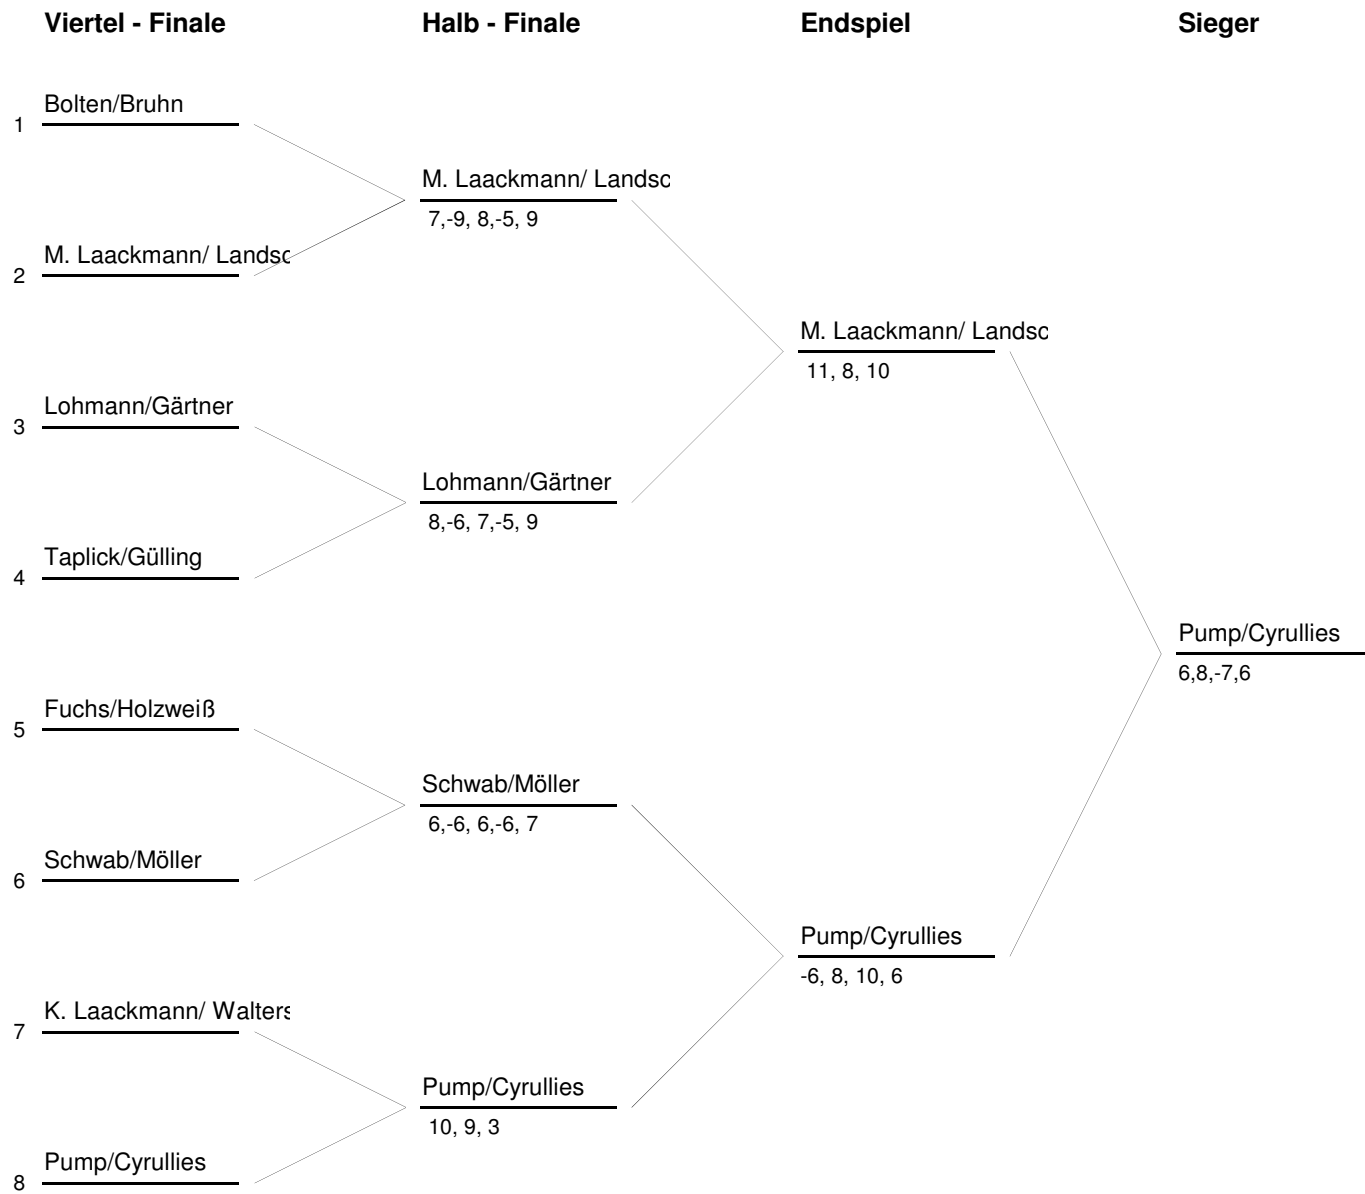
Viertel - Finale

1 Bolten/Bruhn

2 M. Laackmann/ Landsc

3 Lohmann/Gärtner

4 Taplick/Gülling

5 Fuchs/Holzweiß

6 Schwab/Möller

7 K. Laackmann/ Walters

8 Pump/Cyrullies

Halb - Finale

M. Laackmann/ Landsc
7,-9, 8,-5, 9

Lohmann/Gärtner
8,-6, 7,-5, 9

Schwab/Möller
6,-6, 6,-6, 7

Pump/Cyrullies
10, 9, 3

Endspiel

M. Laackmann/ Landsc
11, 8, 10

Pump/Cyrullies
-6, 8, 10, 6

Sieger

Pump/Cyrullies
6,8,-7,6